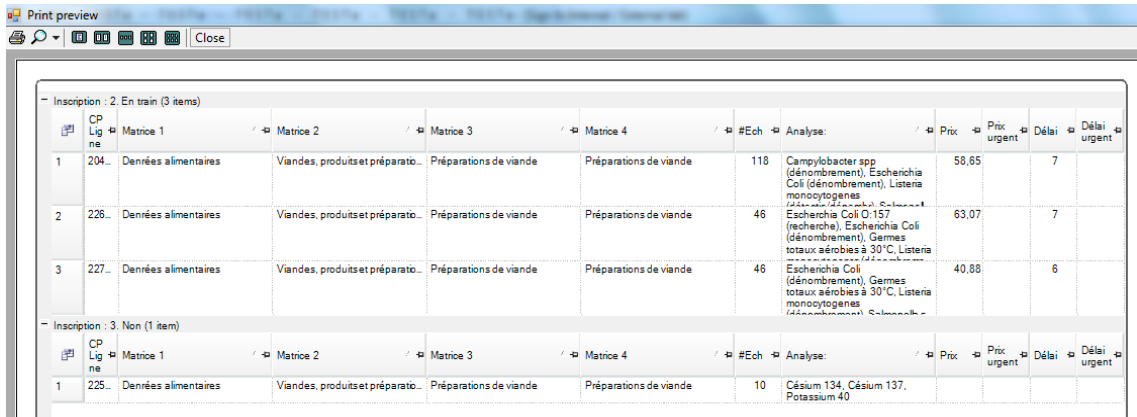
Print preview

Close

− Inscription : 2. En train (3 items)

| | CP Ligne | Matrice 1 | Matrice 2 | Matrice 3 | Matrice 4 | #Ech | Analyse: | Prix | Prix urgent | Délai | Délai urgent |
|---|---|---|---|---|---|---|---|---|---|---|---|
| 1 | 204... | Denrées alimentaires | Viandes, produits et préparatio... | Préparations de viande | Préparations de viande | 118 | Campylobacter spp (dénombrement), Escherichia Coli (dénombrement), Listeria monocytogenes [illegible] | 58,65 | | 7 | |
| 2 | 226... | Denrées alimentaires | Viandes, produits et préparatio... | Préparations de viande | Préparations de viande | 46 | Escherichia Coli O:157 (recherche), Escherichia Coli (dénombrement), Germes totaux aérobies à 30°C, Listeria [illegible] | 63,07 | | 7 | |
| 3 | 227... | Denrées alimentaires | Viandes, produits et préparatio... | Préparations de viande | Préparations de viande | 46 | Escherichia Coli (dénombrement), Germes totaux aérobies à 30°C, Listeria monocytogenes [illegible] | 40,88 | | 6 | |

− Inscription : 3. Non (1 item)

| | CP Ligne | Matrice 1 | Matrice 2 | Matrice 3 | Matrice 4 | #Ech | Analyse: | Prix | Prix urgent | Délai | Délai urgent |
|---|---|---|---|---|---|---|---|---|---|---|---|
| 1 | 225... | Denrées alimentaires | Viandes, produits et préparatio... | Préparations de viande | Préparations de viande | 10 | Césium 134, Césium 137, Potassium 40 | | | | |